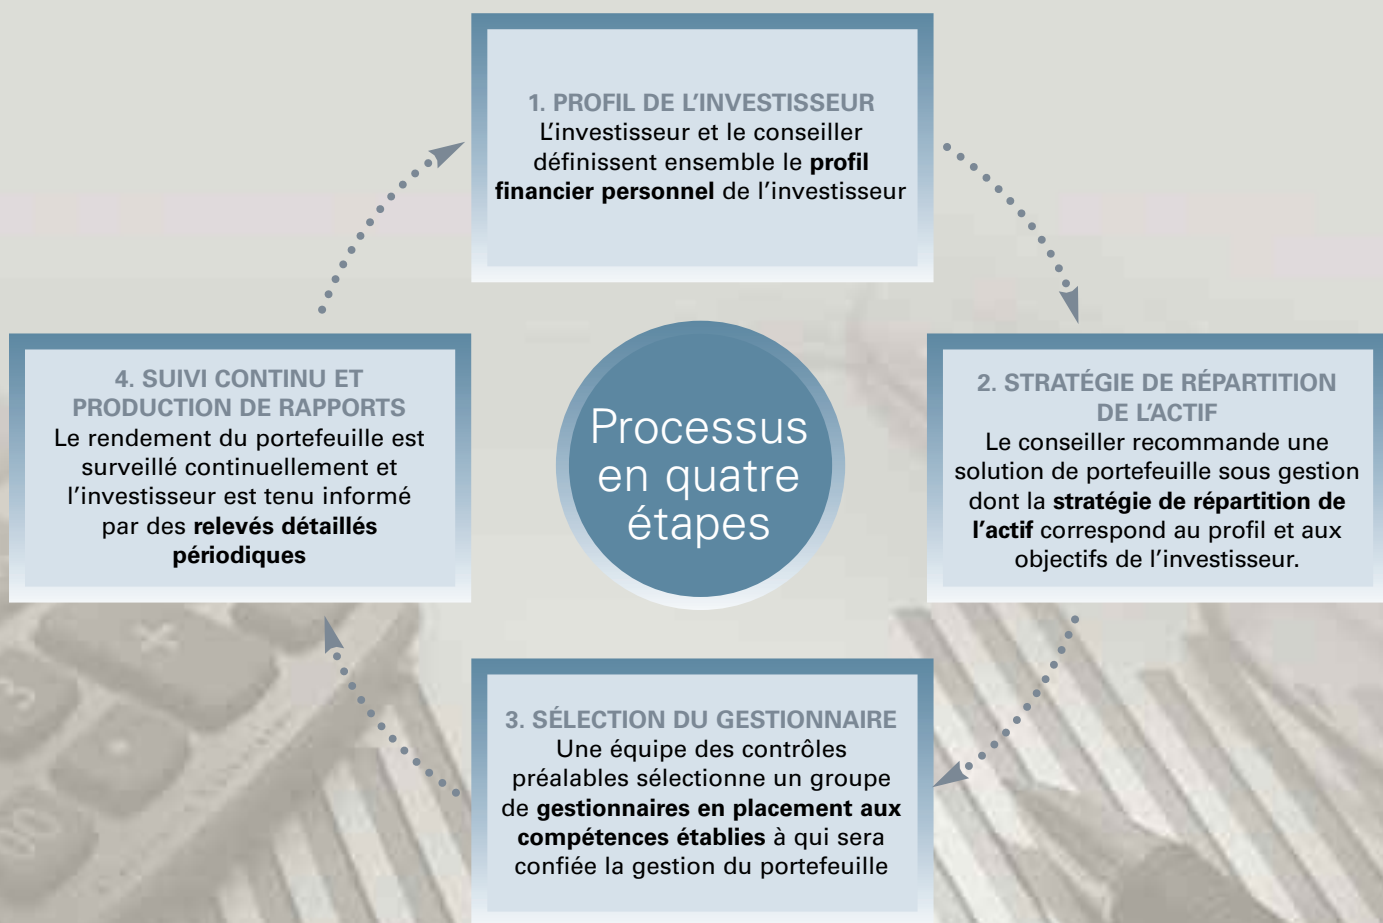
1. PROFIL DE L'INVESTISSEUR
L'investisseur et le conseiller définissent ensemble le **profil financier personnel** de l'investisseur

2. STRATÉGIE DE RÉPARTITION DE L'ACTIF
Le conseiller recommande une solution de portefeuille sous gestion dont la **stratégie de répartition de l'actif** correspond au profil et aux objectifs de l'investisseur.

Processus en quatre étapes

4. SUIVI CONTINU ET PRODUCTION DE RAPPORTS
Le rendement du portefeuille est surveillé continuellement et l'investisseur est tenu informé par des **relevés détaillés périodiques**

3. SÉLECTION DU GESTIONNAIRE
Une équipe des contrôles préalables sélectionne un groupe de **gestionnaires en placement aux compétences établies** à qui sera confiée la gestion du portefeuille